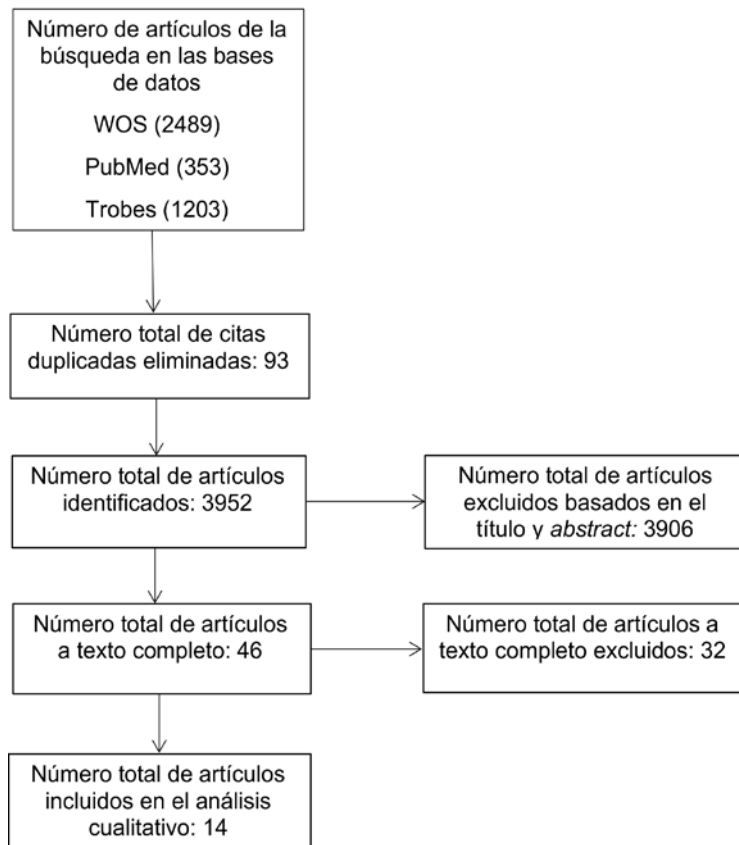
Número de artículos de la búsqueda en las bases de datos

WOS (2489)

PubMed (353)

Trobes (1203)

Número total de citas duplicadas eliminadas: 93

Número total de artículos identificados: 3952

Número total de artículos excluidos basados en el título y *abstract:* 3906

Número total de artículos a texto completo: 46

Número total de artículos a texto completo excluidos: 32

Número total de artículos incluidos en el análisis cualitativo: 14